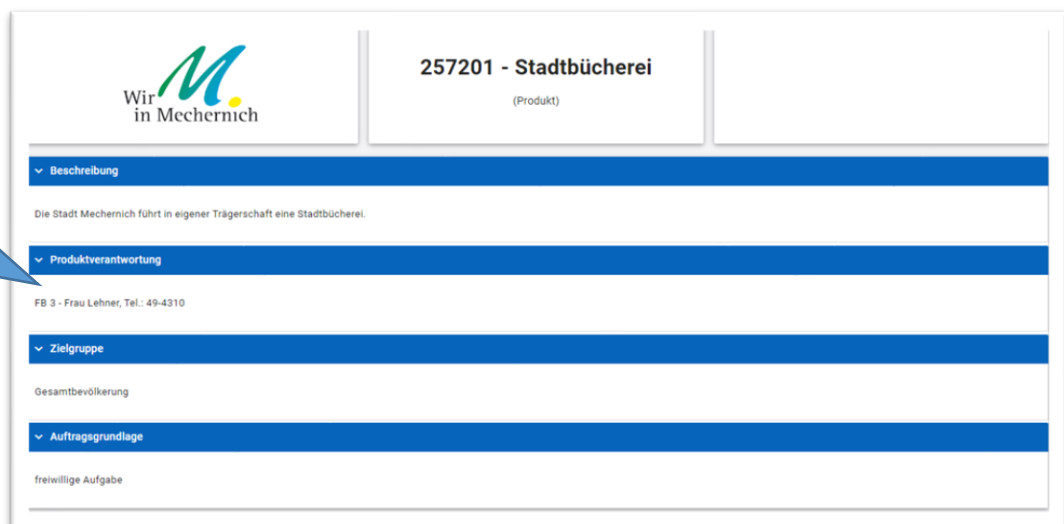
Wir in Mechernich

257201 - Stadtbücherei

(Produkt)

Beschreibung

Die Stadt Mechernich führt in eigener Trägerschaft eine Stadtbücherei.

Produktverantwortung

FB 3 - Frau Lehner, Tel.: 49-4310

Zielgruppe

Gesamtbevölkerung

Auftragsgrundlage

freiwillige Aufgabe